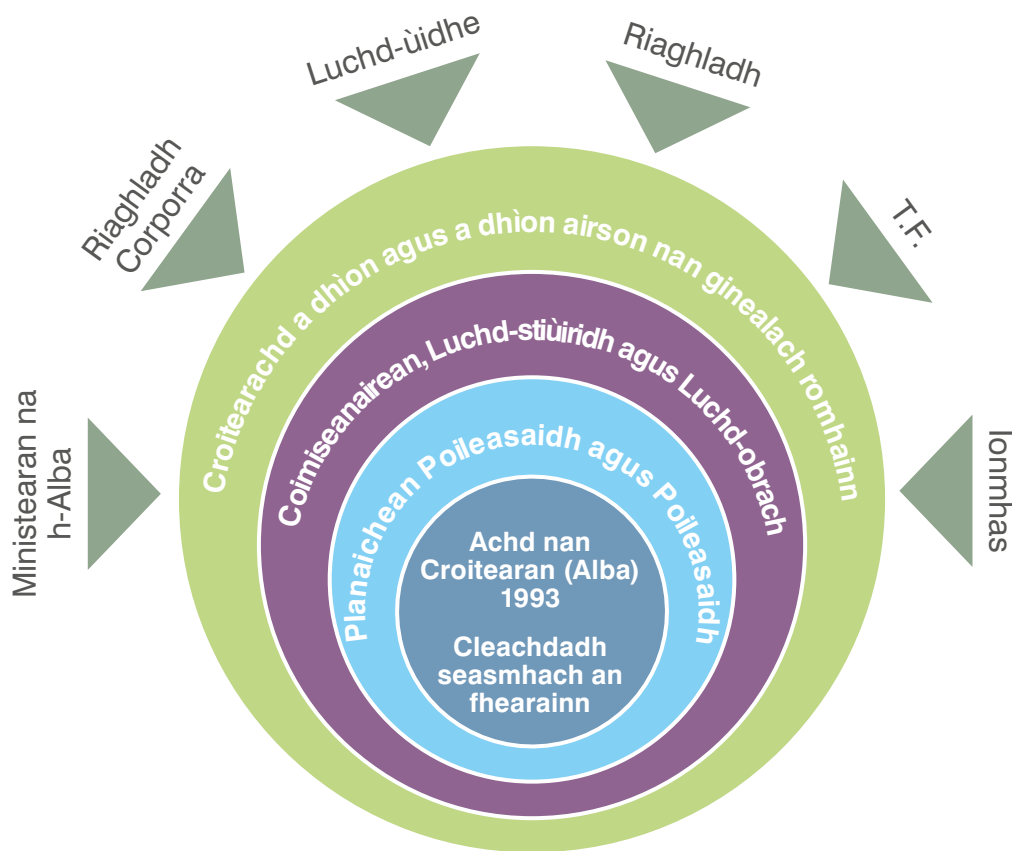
Ministearan na h-Alba

Riaghladh Corporra

Luchd-ùidhe

Riaghladh

T.F.

Ionmhas

Croitearachd a dhìon agus a dhìon airson nan ginealach romhainn

Coimiseanairean, Luchd-stiùiridh agus Luchd-obrach

Planaichean Poileasaidh agus Poileasaidh

Achd nan Croitearan (Alba) 1993

Cleachdadh seasmhach an fhearainn